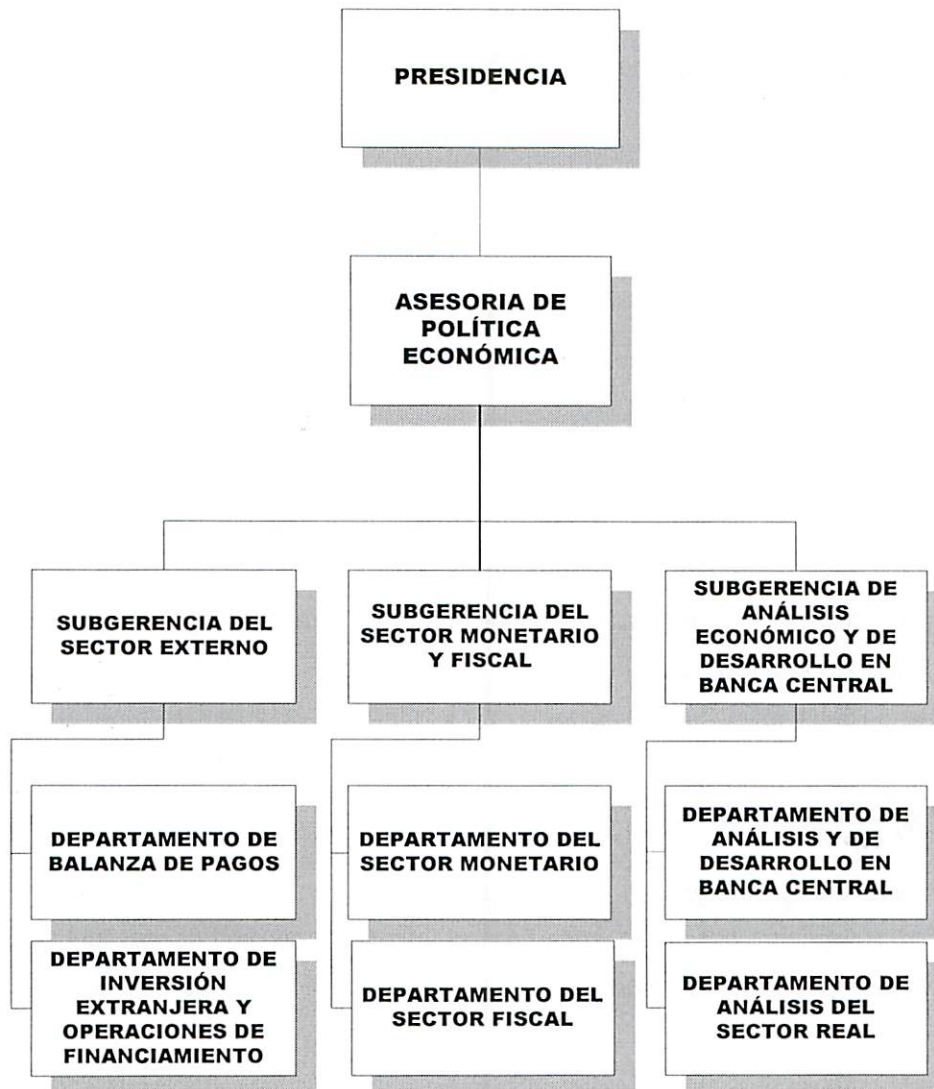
PRESIDENCIA

ASESORIA DE POLÍTICA ECONÓMICA

SUBGERENCIA DEL SECTOR EXTERNO

SUBGERENCIA DEL SECTOR MONETARIO Y FISCAL

SUBGERENCIA DE ANÁLISIS ECONÓMICO Y DE DESARROLLO EN BANCA CENTRAL

DEPARTAMENTO DE BALANZA DE PAGOS

DEPARTAMENTO DE INVERSIÓN EXTRANJERA Y OPERACIONES DE FINANCIAMIENTO

DEPARTAMENTO DEL SECTOR MONETARIO

DEPARTAMENTO DEL SECTOR FISCAL

DEPARTAMENTO DE ANÁLISIS Y DE DESARROLLO EN BANCA CENTRAL

DEPARTAMENTO DE ANÁLISIS DEL SECTOR REAL